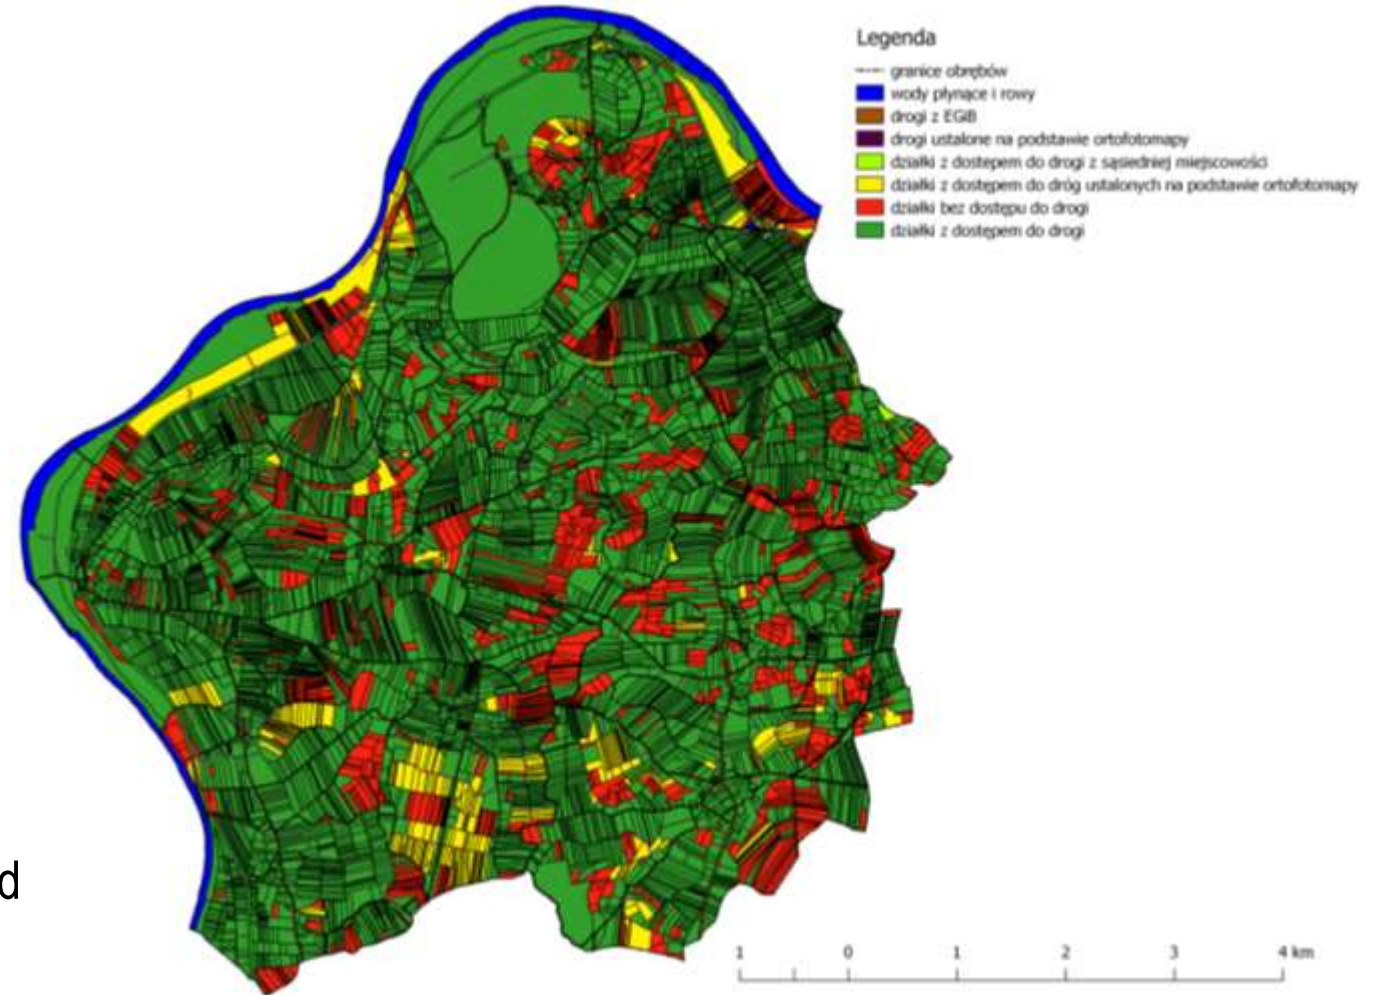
Legenda
granice obrębów
wody płynące i rowy
drogi z EGiB
drogi ustalone na podstawie ortofotomapy
działki z dostepem do drogi z sąsiedniej miejscowości
działki z dostępem do dróg ustalonych na podstawie ortofotomapy
działki bez dostępu do drogi
działki z dostępem do drogi

d

1 0 1 2 3 4 km